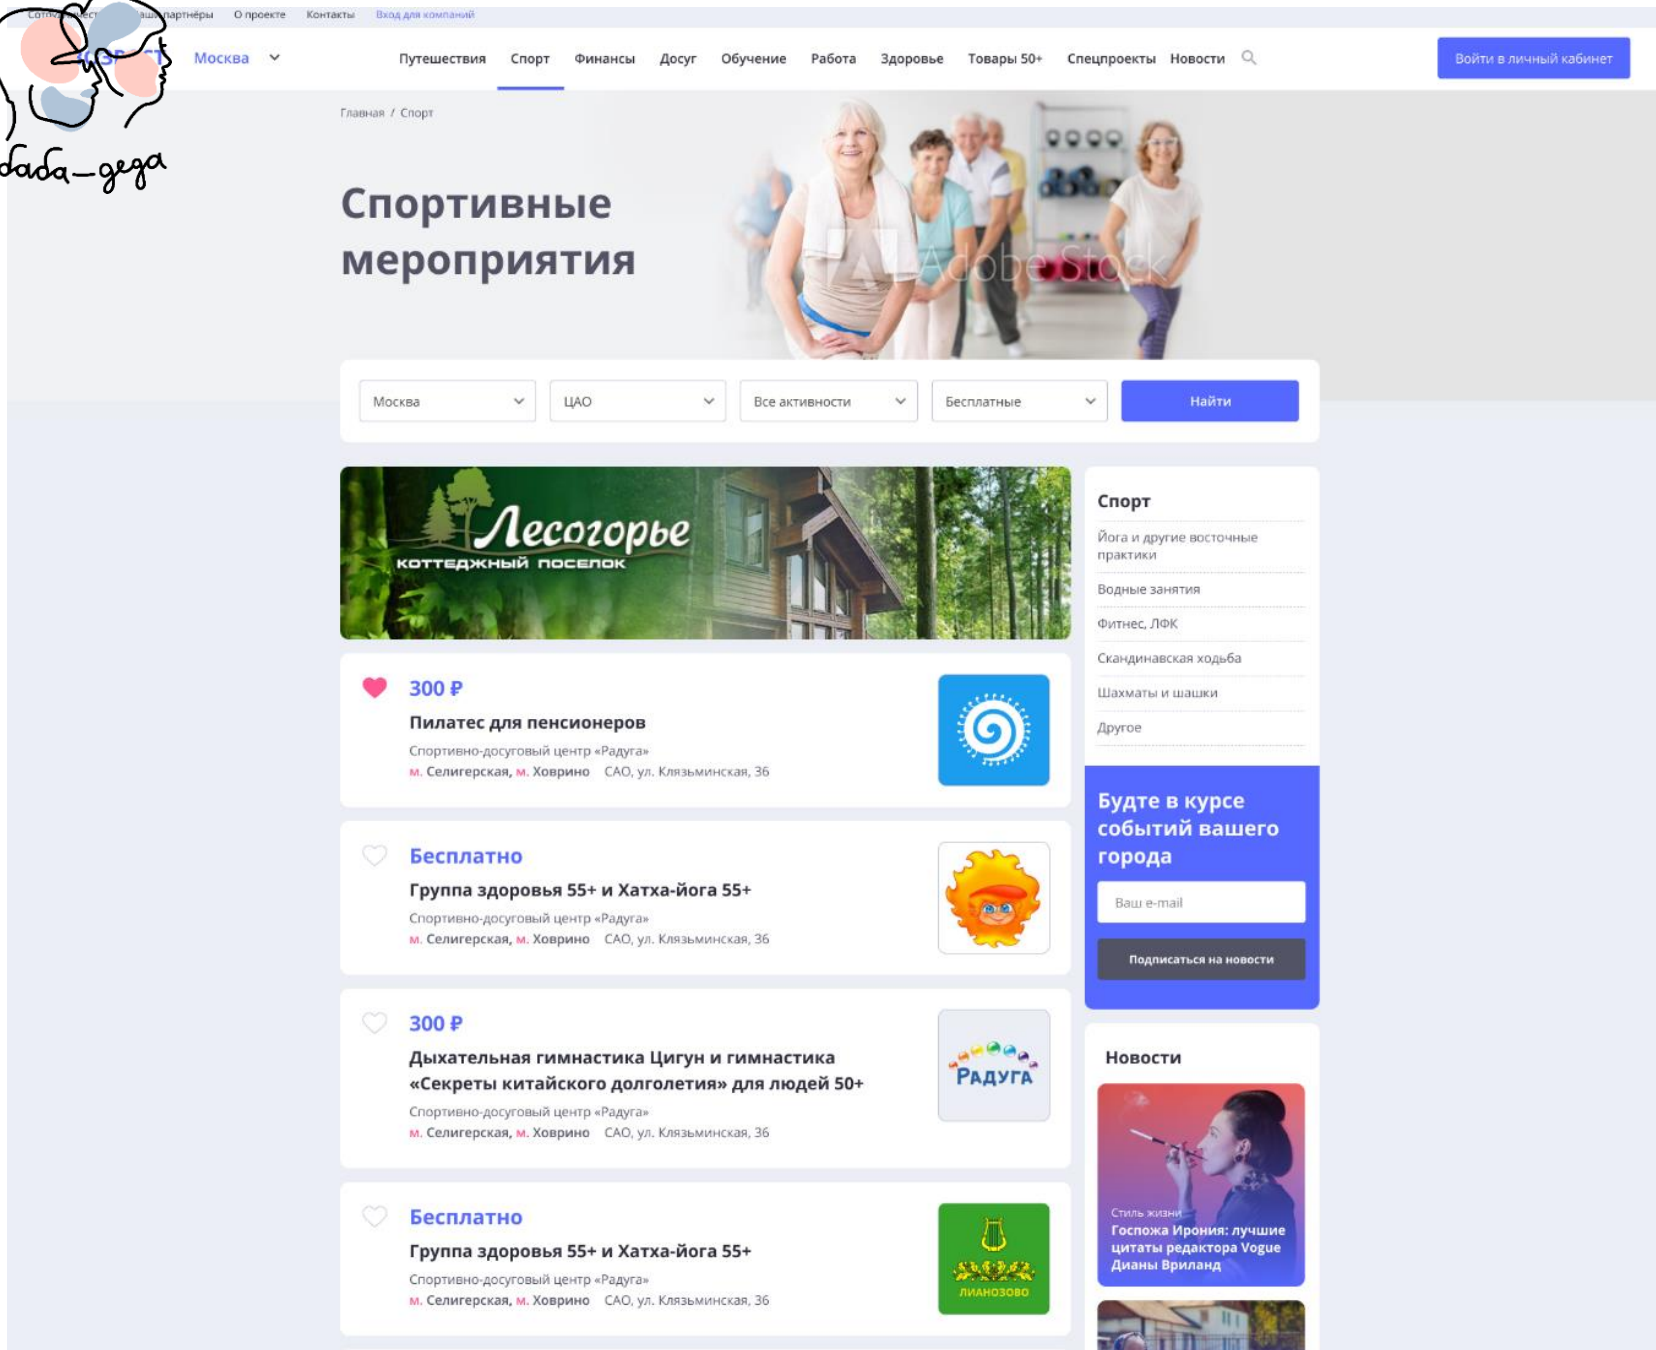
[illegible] партнёры О проекте Контакты Вход для компаний

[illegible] Москва

Путешествия Спорт Финансы Досуг Обучение Работа Здоровье Товары 50+ Спецпроекты Новости

Войти в личный кабинет

dada-gega

Главная / Спорт

Спортивные мероприятия

Adobe Stock

Москва
ЦАО
Все активности
Бесплатные
Найти

Лесогорье
коттеджный поселок

300 ₽
Пилатес для пенсионеров
Спортивно-досуговый центр «Радуга»
м. Селигерская, м. Ховрино САО, ул. Клязьминская, 36

Бесплатно
Группа здоровья 55+ и Хатха-йога 55+
Спортивно-досуговый центр «Радуга»
м. Селигерская, м. Ховрино САО, ул. Клязьминская, 36

300 ₽
Дыхательная гимнастика Цигун и гимнастика «Секреты китайского долголетия» для людей 50+
Спортивно-досуговый центр «Радуга»
м. Селигерская, м. Ховрино САО, ул. Клязьминская, 36

Радуга

Бесплатно
Группа здоровья 55+ и Хатха-йога 55+
Спортивно-досуговый центр «Радуга»
м. Селигерская, м. Ховрино САО, ул. Клязьминская, 36

ЛИАНОЗОВО

Спорт
Йога и другие восточные практики
Водные занятия
Фитнес, ЛФК
Скандинавская ходьба
Шахматы и шашки
Другое

Будте в курсе событий вашего города
Ваш e-mail
Подписаться на новости

Новости
Стиль жизни
Госпожа Ирония: лучшие цитаты редактора Vogue Дианы Вриланд